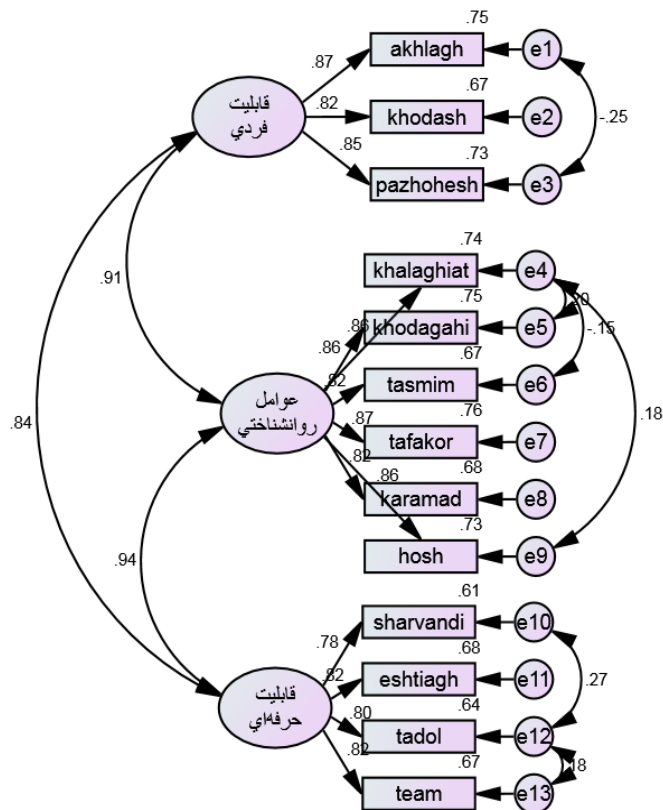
.75
akhlagh
e1
.87
قابليت فردي
.82
.67
khodash
e2
-.25
.85
.73
pazhohesh
e3
.74
khalaghiat
e4
.91
.75
.20
.86
khodagahi
e5
.86
-.15
.67
.82
tasmim
e6
عوامل روانشناختي
.84
.87
.76
.18
tafakor
e7
.82
.86
.68
karamad
e8
.73
hosh
e9
.94
.61
sharvandi
e10
.78
.68
.82
eshtiagh
e11
.27
قابليت حرفه‌اي
.64
.80
tadol
e12
.82
.67
.18
team
e13